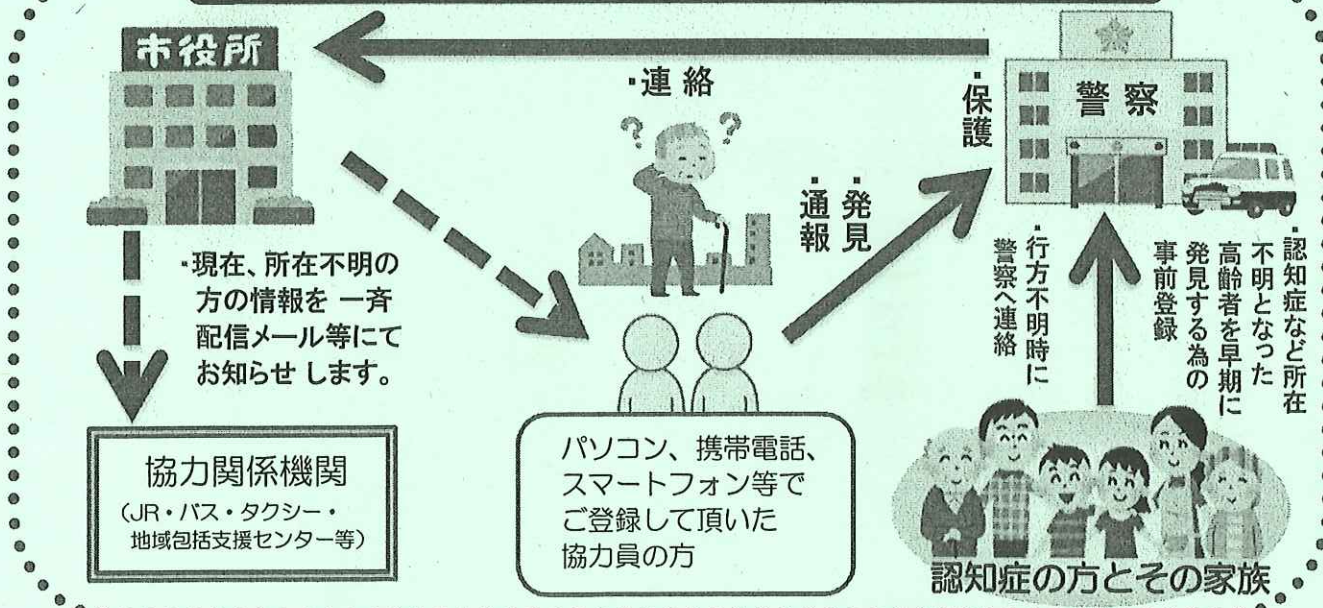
市役所

・連絡

・保護

警察

・発見
・通報

・現在、所在不明の方の情報を 一斉配信メール等にてお知らせ します。

・行方不明時に警察へ連絡

・認知症など所在不明となった高齢者を早期に発見する為の事前登録

協力関係機関
(JR・バス・タクシー・地域包括支援センター等)

パソコン、携帯電話、スマートフォン等でご登録して頂いた協力員の方

認知症の方とその家族